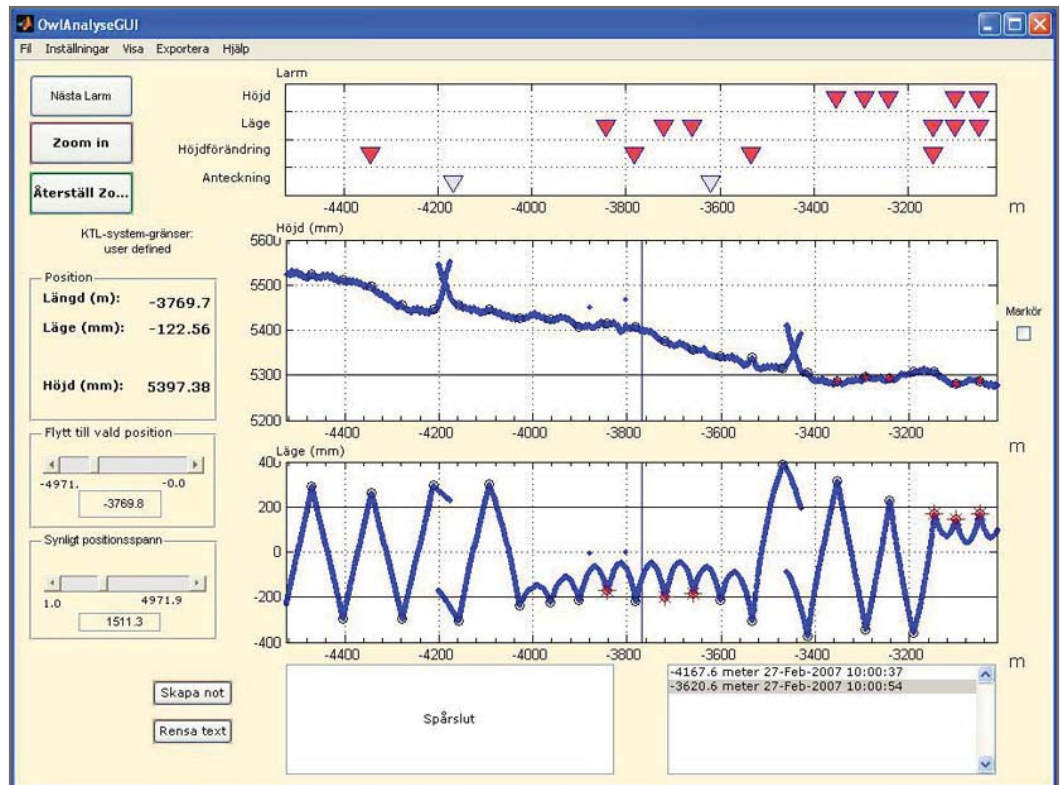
OwlAnalyseGUI

Fil Inställningar Visa Exportera Hjälp

Nästa Larm

Zoom in

Återställ Zo...

KTL-system-gränser: user defined

Position
Längd (m): -3769.7
Läge (mm): -122.56
Höjd (mm): 5397.38

Flytt till vald position
-4971. -0.0
-3769.8

Synligt positionsspann
1.0 4971.9
1511.3

Skapa not

Rensa text

Larm
Höjd
Läge
Höjdförändring
Anteckning
-4400 -4200 -4000 -3800 -3600 -3400 -3200 m

Höjd (mm)
5600 5500 5400 5300 5200
-4400 -4200 -4000 -3800 -3600 -3400 -3200 m

Markör

Läge (mm)
400 200 0 -200 -400
-4400 -4200 -4000 -3800 -3600 -3400 -3200 m

Spårslut

-4167.6 meter 27-Feb-2007 10:00:37
-3620.6 meter 27-Feb-2007 10:00:54